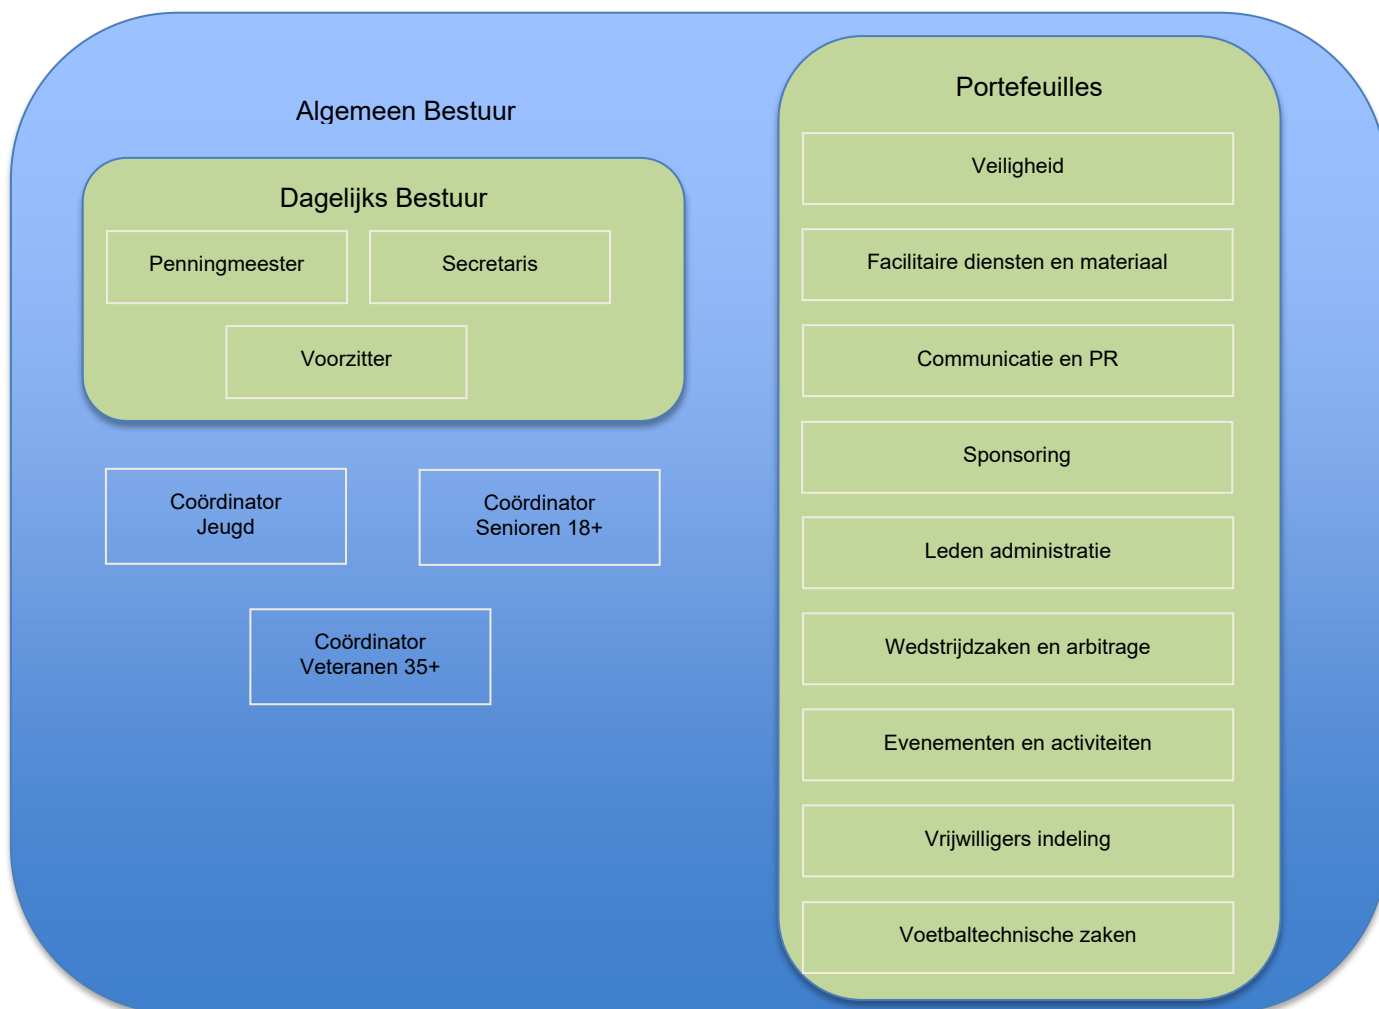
Algemeen Bestuur

Dagelijks Bestuur

Penningmeester

Secretaris

Voorzitter

Coördinator Jeugd

Coördinator Senioren 18+

Coördinator Veteranen 35+

Portefeuilles

Veiligheid

Facilitaire diensten en materiaal

Communicatie en PR

Sponsoring

Leden administratie

Wedstrijdzaken en arbitrage

Evenementen en activiteiten

Vrijwilligers indeling

Voetbaltechnische zaken